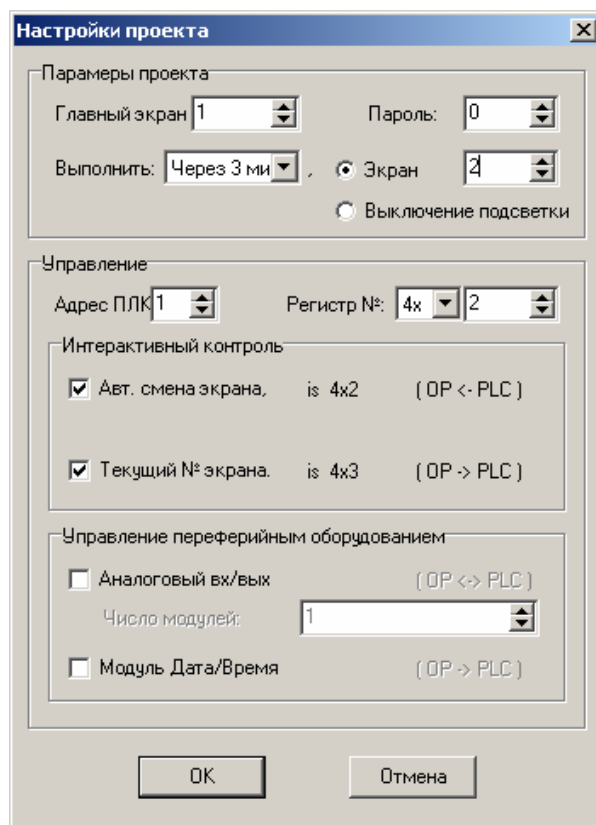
Настройки проекта

X

Парамеры проекта

Главный экран 1

Пароль: 0

Выполнить: Через 3 ми ,

Экран 2

Выключение подсветки

Управление

Адрес ПЛК 1

Регистр №: 4x 2

Интерактивный контроль

Авт. смена экрана, is 4x2 ( OP <- PLC )

Текущий № экрана. is 4x3 ( OP -> PLC )

Управление переферийным оборудованием

Аналоговый вх/вых ( OP <-> PLC )

Число модулей: 1

Модуль Дата/Время ( OP -> PLC )

OK

Отмена